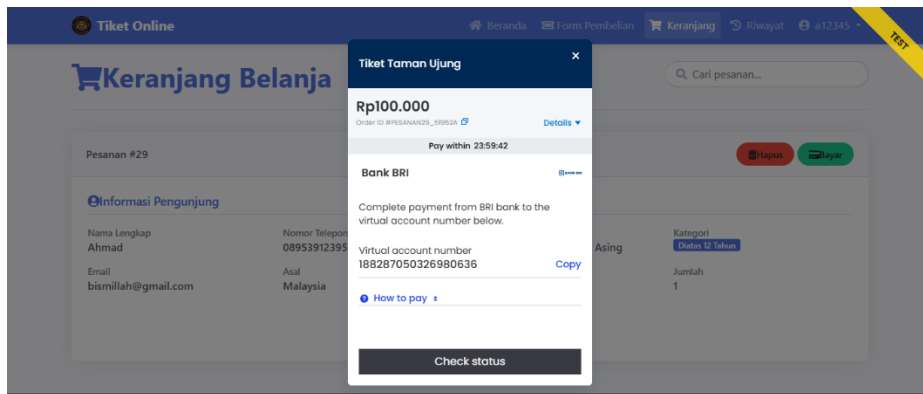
Tiket Online
Beranda Form Pembelian Keranjang Riwayat a12345
TEST

Keranjang Belanja
Cari pesanan...

Pesanan #29
Hapus Bayar

Informasi Pengunjung

Nama Lengkap
Ahmad
Nomor Telepon
08953912395
Asing
Kategori
Diatas 12 Tahun
Email
bismillah@gmail.com
Asal
Malaysia
Jumlah
1

Tiket Taman Ujung
×
Rp100.000
Order ID #PESANAN29_51952A
Details
Pay within 23:59:42
Bank BRI
Complete payment from BRI bank to the virtual account number below.
Virtual account number
188287050326980636
Copy
How to pay
Check status